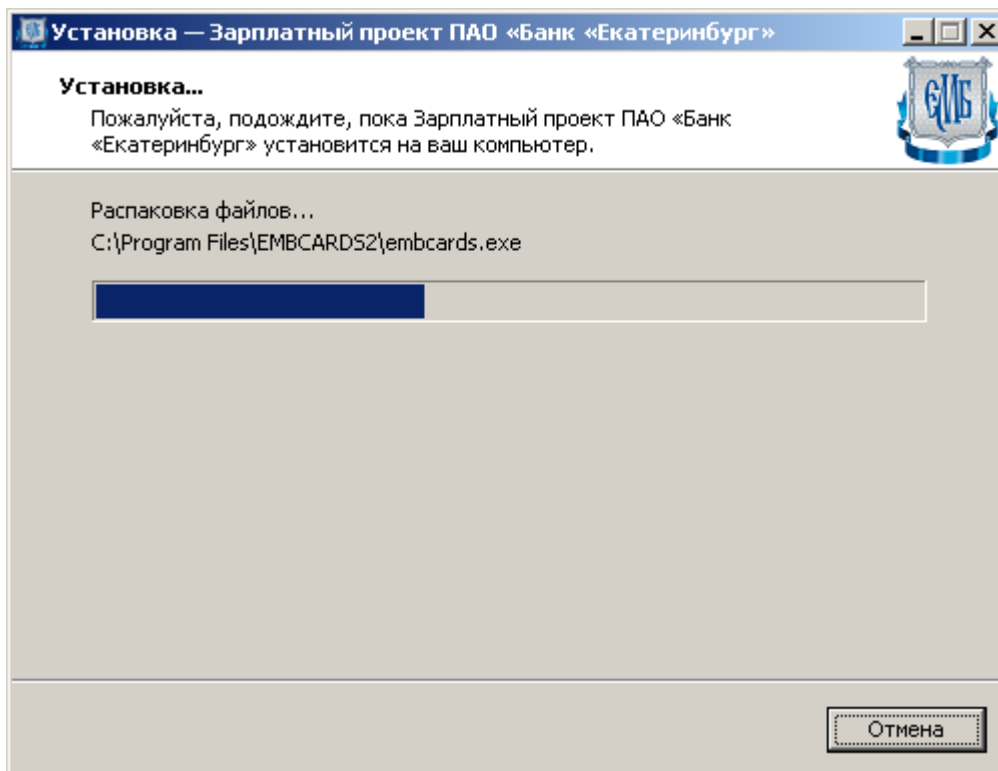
Установка — Зарплатный проект ПАО «Банк «Екатеринбург»

Установка...

Пожалуйста, подождите, пока Зарплатный проект ПАО «Банк «Екатеринбург» установится на ваш компьютер.

ЕМБ

Распаковка файлов...

C:\Program Files\EMBCARDS2\embcards.exe

Отмена